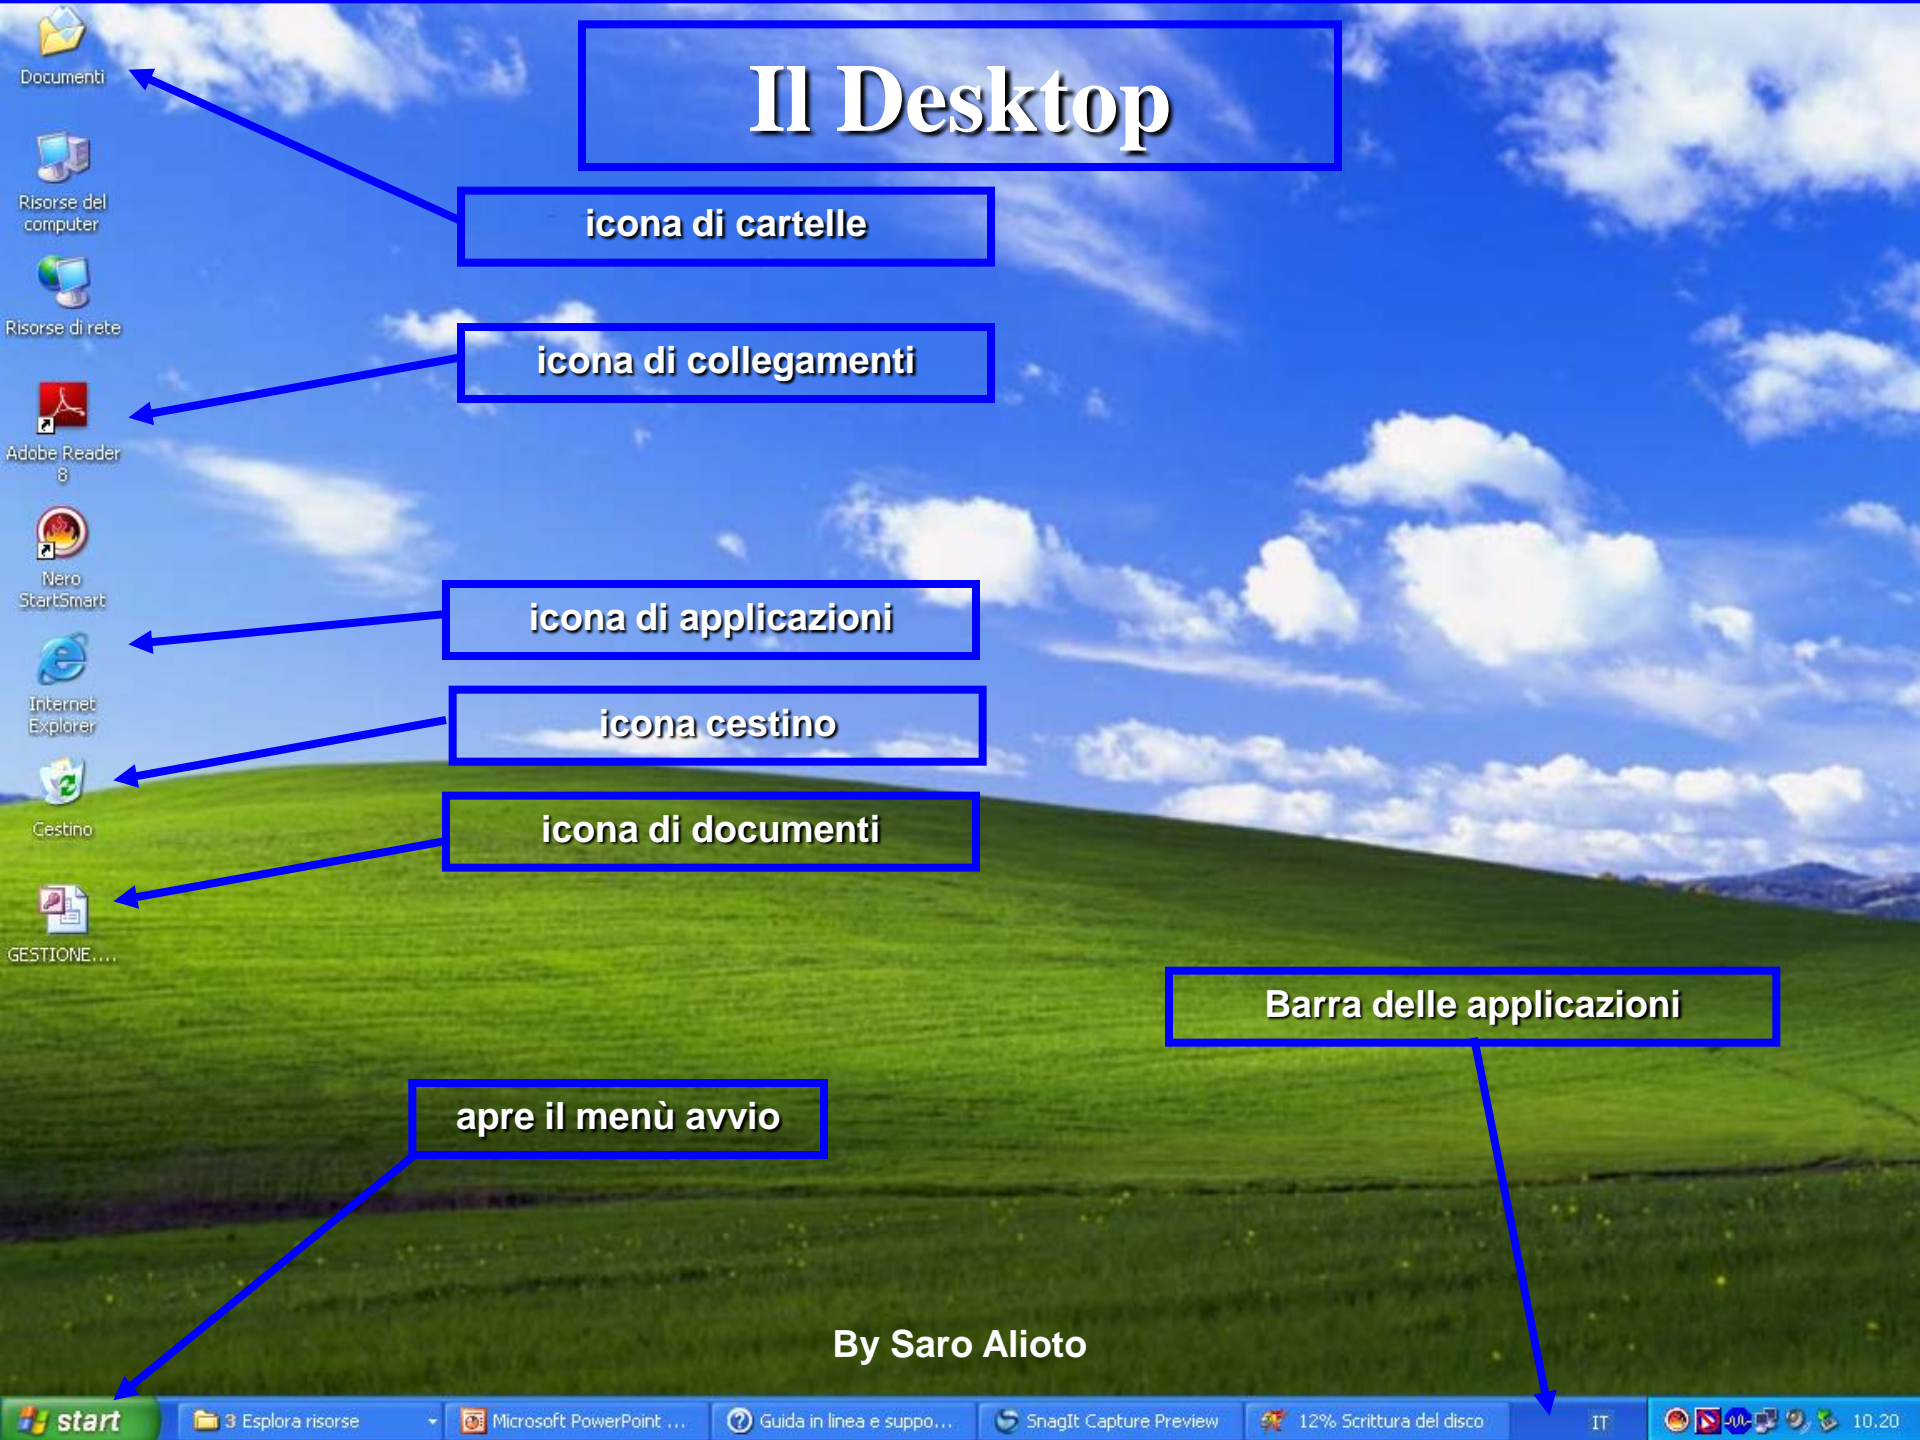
Il Desktop

Documenti

Risorse del computer

Risorse di rete

Adobe Reader 8

Nero StartSmart

Internet Explorer

Gestino

GESTIONE....

icona di cartelle

icona di collegamenti

icona di applicazioni

icona cestino

icona di documenti

Barra delle applicazioni

apre il menù avvio

By Saro Alioto

start

3 Esplora risorse

Microsoft PowerPoint ...

Guida in linea e suppo...

SnagIt Capture Preview

12% Scrittura del disco

IT

10.20